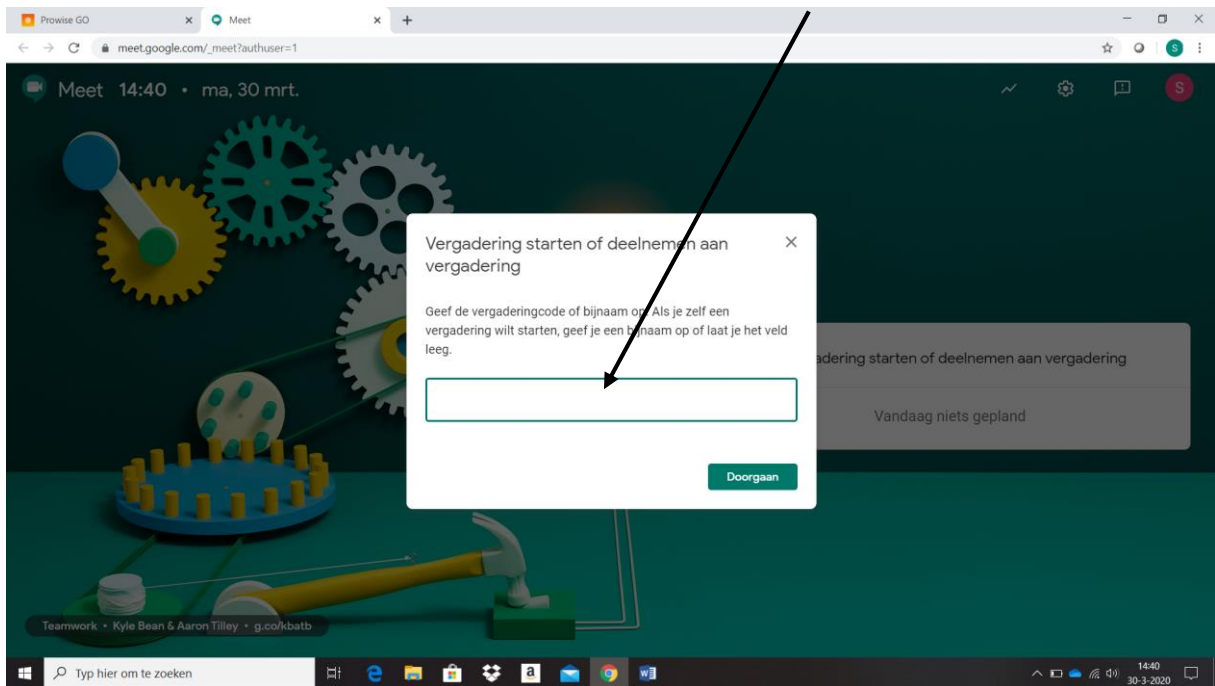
Prowise GO
Meet
meet.google.com/_meet?authuser=1

Meet 14:40 • ma, 30 mrt.

Vergadering starten of deelnemen aan vergadering

Geef de vergaderingcode of bijnaam op. Als je zelf een vergadering wilt starten, geef je een bijnaam op of laat je het veld leeg.

Doorgaan

adering starten of deelnemen aan vergadering

Vandaag niets gepland

Teamwork • Kyle Bean & Aaron Tilley • g.co/kbatb

Typ hier om te zoeken

14:40
30-3-2020